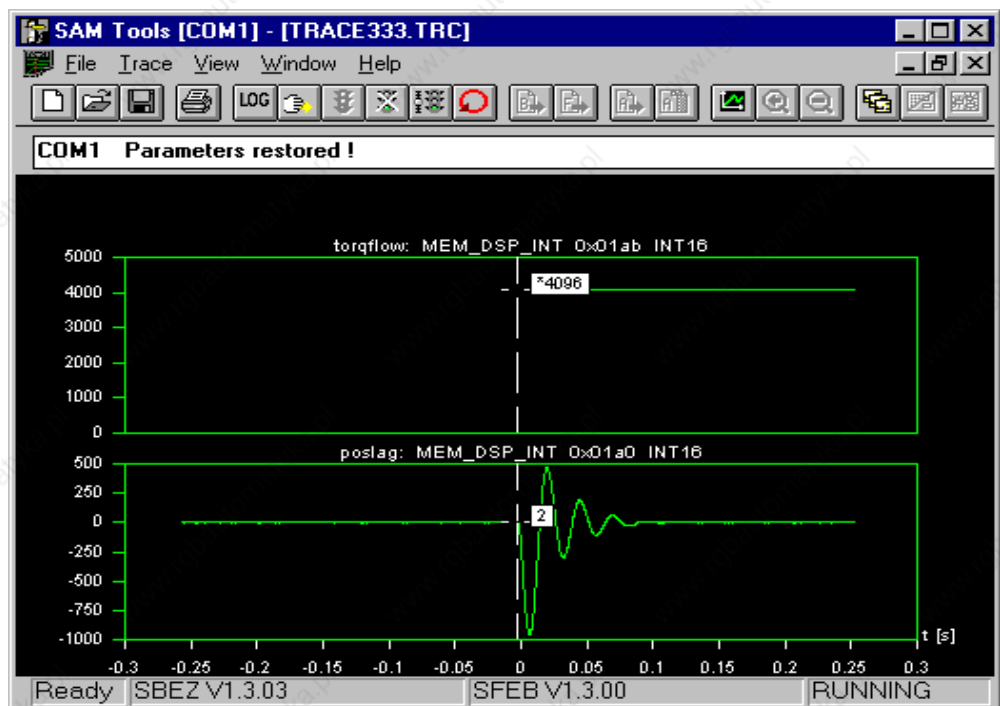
SAM Tools [COM1] - [TRACE333.TRC]

File Trace View Window Help

LOG

COM1 Parameters restored !

torqflow: MEM_DSP_INT 0x01ab INT16

5000
4000
3000
2000
1000
0

*4096

poslag: MEM_DSP_INT 0x01a0 INT16

500
250
0
-250
-500
-750
-1000

2

t [s]

-0.3 -0.25 -0.2 -0.15 -0.1 -0.05 0 0.05 0.1 0.15 0.2 0.25 0.3

Ready SBEZ V1.3.03 SFEB V1.3.00 RUNNING